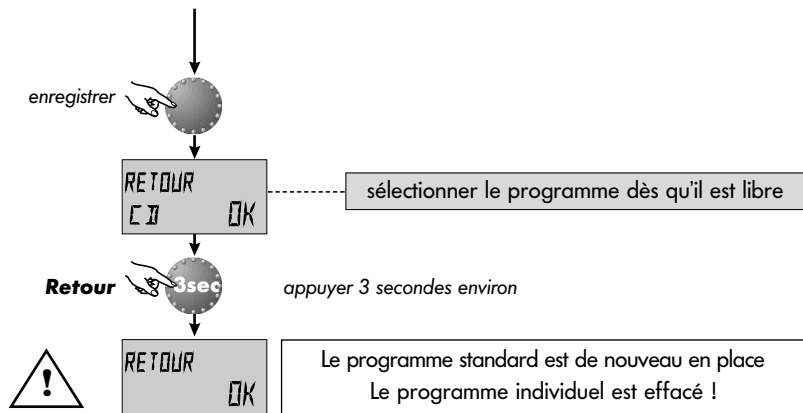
enregistrer

RETOUR
[ ] OK

sélectionner le programme dès qu'il est libre

Retour 3sec

appuyer 3 secondes environ

!

RETOUR
OK

Le programme standard est de nouveau en place
Le programme individuel est effacé !